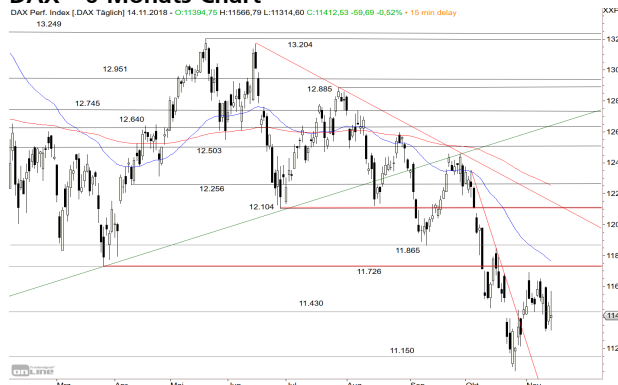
DAX - 6 Monats Chart

DAX Perf. Index [.DAX Täglich] 14.11.2018 - O:11394,75 H:11566,79 L:11314,60 C:11412,53 -59,69 -0,52% • 15 min delay

XXF

13.249

13.204

12.951

12.885

12.745

12.640

12.503

12.256

12.104

11.865

11.726

11.430

11.150

132

130

128

126

124

122

120

118

116

114

112

Mrz

Apr

Mai

Jun

Jul

Aug

Sep

Okt

Nov

onLine